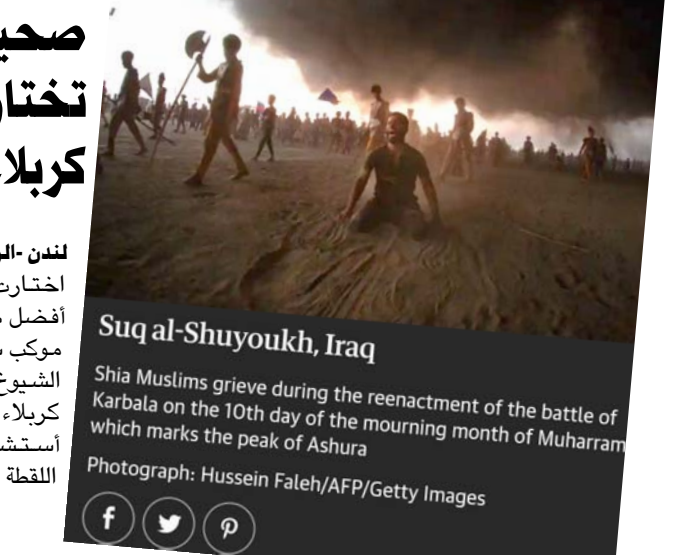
صحي
تختار
كربلا

لندن -ال
اختارت
أفضل
موكب
الشيوخ
كربلاء
أستشه
اللقطة

Suq al-Shuyoukh, Iraq

Shia Muslims grieve during the reenactment of the battle of Karbala on the 10th day of the mourning month of Muharram which marks the peak of Ashura

Photograph: Hussein Faleh/AFP/Getty Images